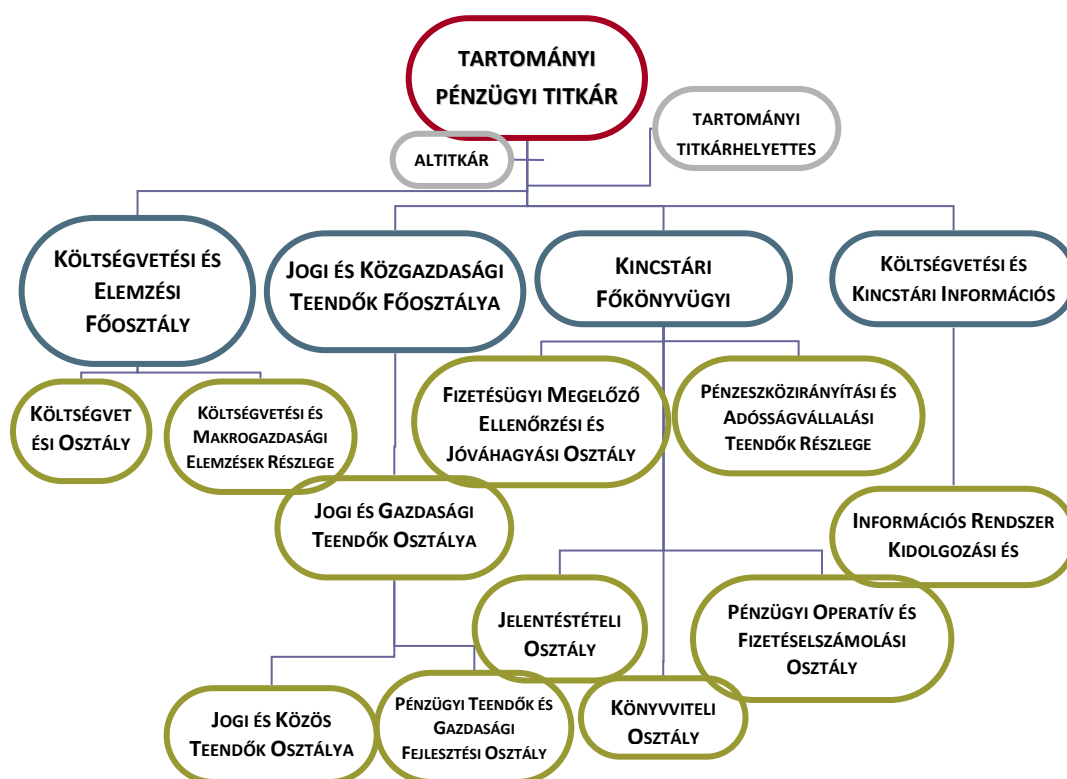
TARTOMÁNYI PÉNZÜGYI TITKÁR

ALTITKÁR

TARTOMÁNYI TITKÁRHELYETTES

KÖLTSÉGVETÉSI ÉS ELEMZÉSI FŐOSZTÁLY

JOGI ÉS KÖZGAZDASÁGI TEENDŐK FŐOSZTÁLYA

KINCSTÁRI FŐKÖNYVÜGYI

KÖLTSÉGVETÉSI ÉS KINCSTÁRI INFORMÁCIÓS

KÖLTSÉGVETÉSI OSZTÁLY

KÖLTSÉGVETÉSI ÉS MAKROGAZDASÁGI ELEMZÉSEK RÉSZLEGE

FIZETÉSÜGYI MEGELŐZŐ ELLENŐRZÉSI ÉS JÓVÁHAGYÁSI OSZTÁLY

PÉNZESZKÖZIRÁNYÍTÁSI ÉS ADÓSSÁGVÁLLALÁSI TEENDŐK RÉSZLEGE

JOGI ÉS GAZDASÁGI TEENDŐK OSZTÁLYA

INFORMÁCIÓS RENDSZER KIDOLGOZÁSI ÉS

JELENTÉSTÉTELI OSZTÁLY

PÉNZÜGYI OPERATÍV ÉS FIZETÉSELSZÁMOLÁSI OSZTÁLY

JOGI ÉS KÖZÖS TEENDŐK OSZTÁLYA

PÉNZÜGYI TEENDŐK ÉS GAZDASÁGI FEJLESZTÉSI OSZTÁLY

KÖNYVVITELI OSZTÁLY